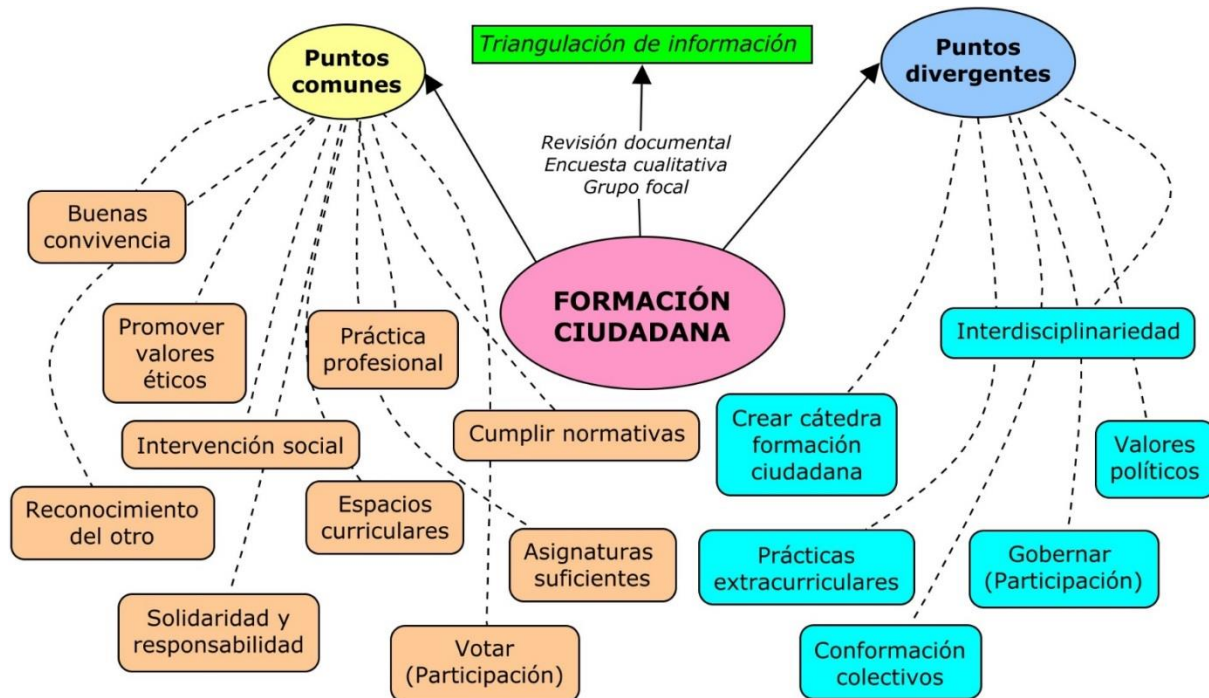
Puntos comunes

Triangulación de información

Puntos divergentes

Revisión documental
Encuesta cualitativa
Grupo focal

FORMACIÓN CIUDADANA

Buenas convivencia

Promover valores éticos

Práctica profesional

Intervención social

Cumplir normativas

Reconocimiento del otro

Espacios curriculares

Asignaturas suficientes

Solidaridad y responsabilidad

Votar (Participación)

Interdisciplinariedad

Crear cátedra formación ciudadana

Valores políticos

Prácticas extracurriculares

Gobernar (Participación)

Conformación colectivos